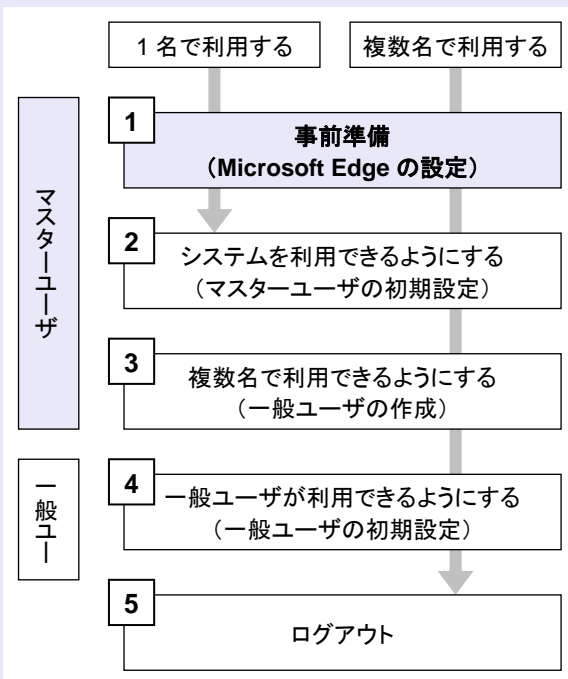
１名で利用する

複数名で利用する

マスターユーザ

1

事前準備
（Microsoft Edge の設定）

2

システムを利用できるようにする
（マスターユーザの初期設定）

3

複数名で利用できるようにする
（一般ユーザの作成）

一般ユー

4

一般ユーザが利用できるようにする
（一般ユーザの初期設定）

5

ログアウト